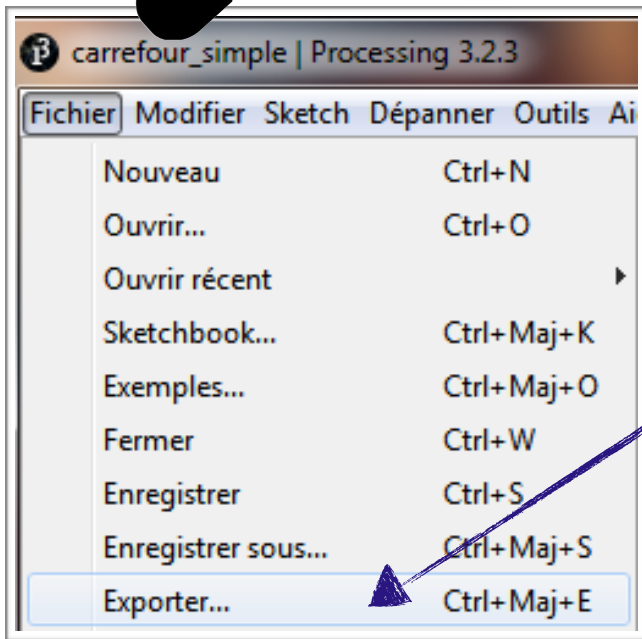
carrefour_simple | Processing 3.2.3

Fichier Modifier Sketch Dépanner Outils Ai

Nouveau Ctrl+N
Ouvrir... Ctrl+O
Ouvrir récent
Sketchbook... Ctrl+Maj+K
Exemples... Ctrl+Maj+O
Fermer Ctrl+W
Enregistrer Ctrl+S
Enregistrer sous... Ctrl+Maj+S
Exporter... Ctrl+Maj+E